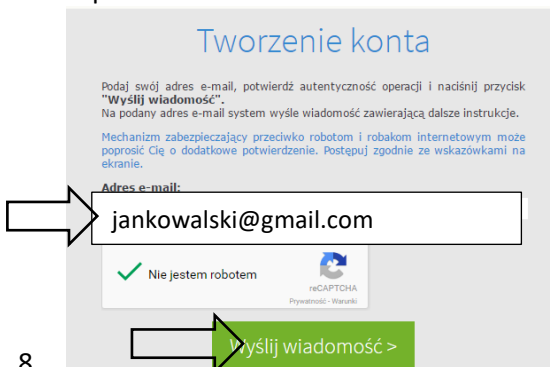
Tworzenie konta

Podaj swój adres e-mail, potwierdź autentyczność operacji i naciśnij przycisk **"Wyślij wiadomość"**.
Na podany adres e-mail system wyśle wiadomość zawierającą dalsze instrukcje.

Mechanizm zabezpieczający przeciwko robotom i robakom internetowym może poprosić Cię o dodatkowe potwierdzenie. Postępuj zgodnie ze wskazówkami na ekranie.

Adres e-mail:

jankowalski@gmail.com

Nie jestem robotem

reCAPTCHA
Prywatność - Warunki

Wyślij wiadomość >

8